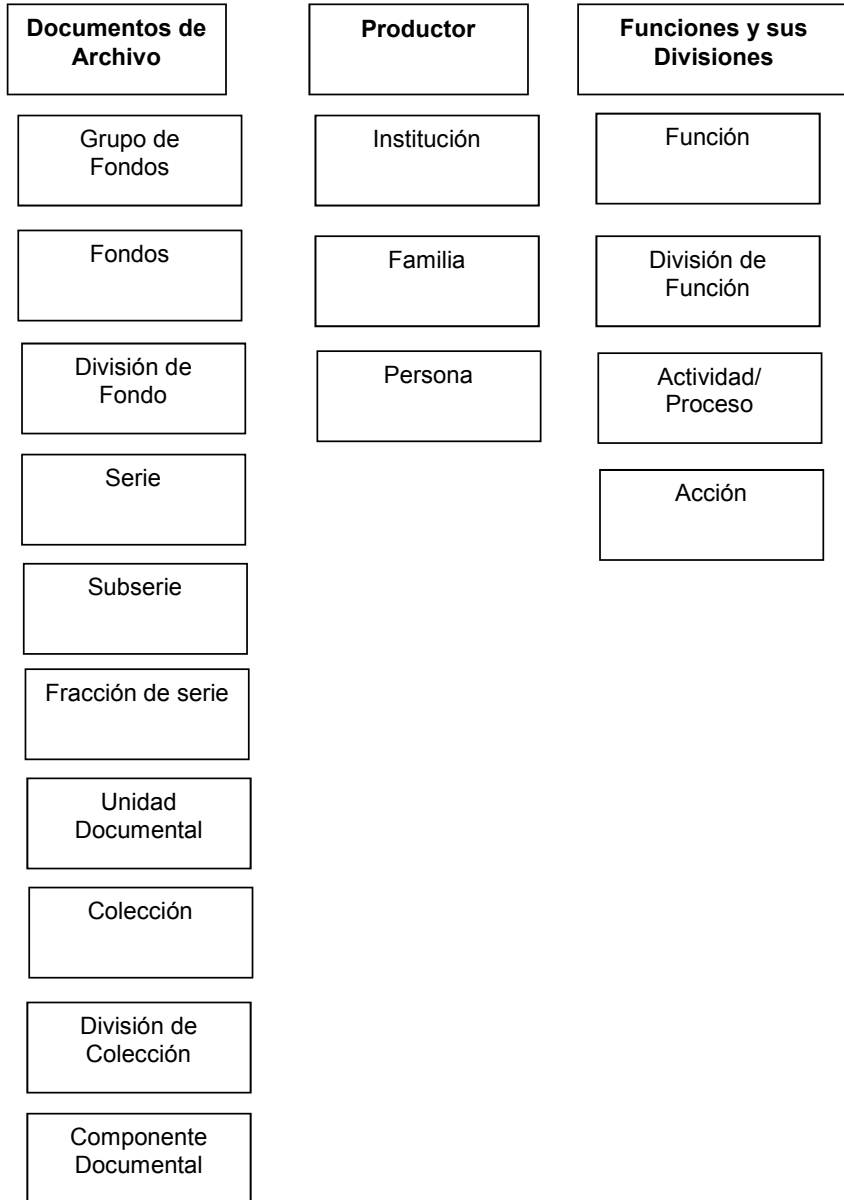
Documentos de Archivo

Grupo de Fondos

Fondos

División de Fondo

Serie

Subserie

Fracción de serie

Unidad Documental

Colección

División de Colección

Componente Documental

Productor

Institución

Familia

Persona

Funciones y sus Divisiones

Función

División de Función

Actividad/ Proceso

Acción